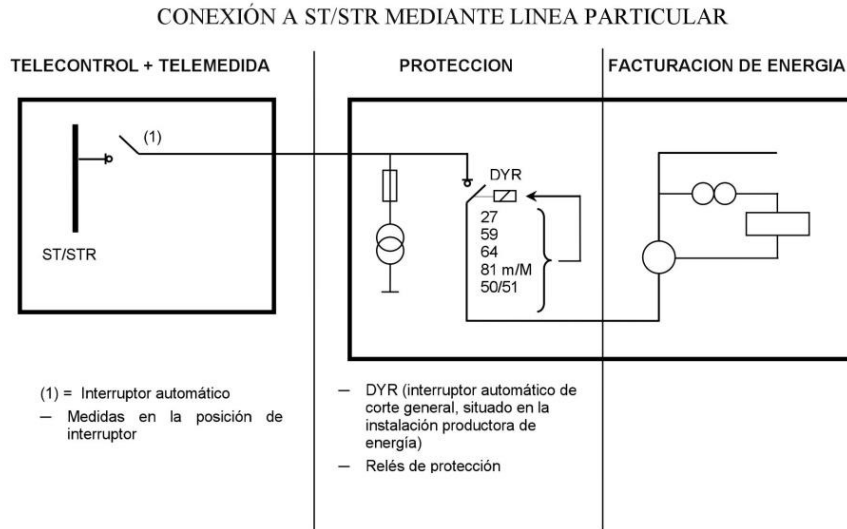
CONEXIÓN A ST/STR MEDIANTE LINEA PARTICULAR

TELECONTROL + TELEMEDIDA

PROTECCION

FACTURACION DE ENERGIA

(1)

ST/STR

DYR

27
59
64
81 m/M
50/51

(1) = Interruptor automático
— Medidas en la posición de interruptor

— DYR (interruptor automático de corte general, situado en la instalación productora de energía)
— Relés de protección